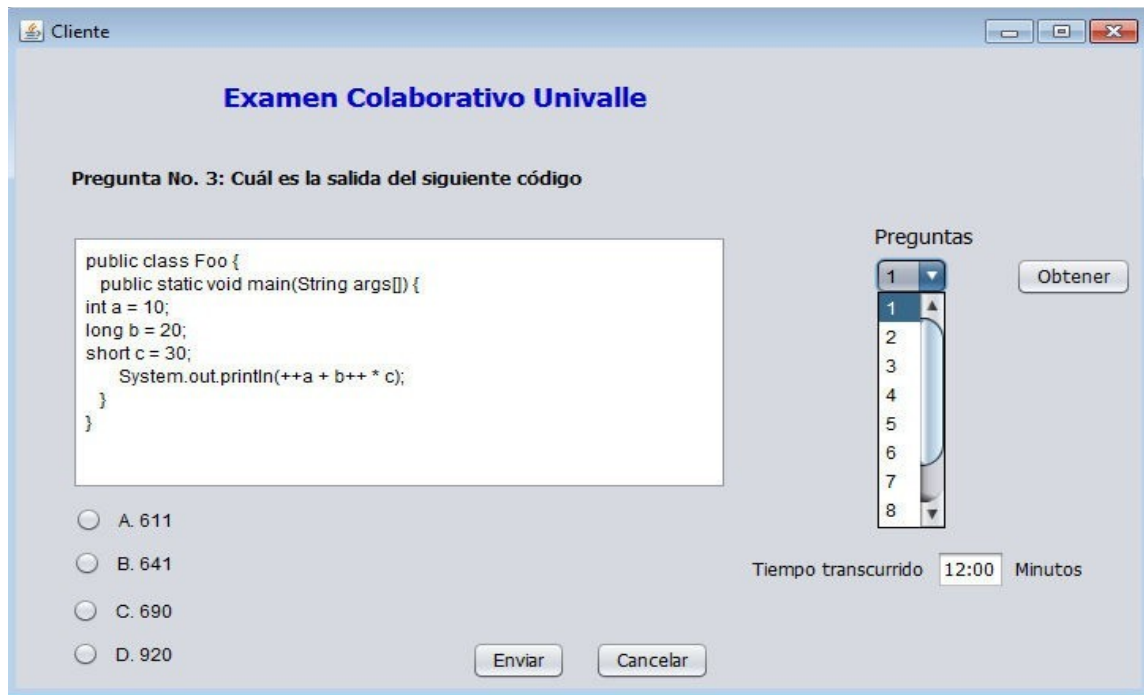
Cliente

Examen Colaborativo Univalle

Pregunta No. 3: Cuál es la salida del siguiente código

public class Foo {
  public static void main(String args[]) {
int a = 10;
long b = 20;
short c = 30;
    System.out.println(++a + b++ * c);
  }
}

A. 611

B. 641

C. 690

D. 920

Preguntas

1

1
2
3
4
5
6
7
8

Obtener

Tiempo transcurrido 12:00 Minutos

Enviar

Cancelar